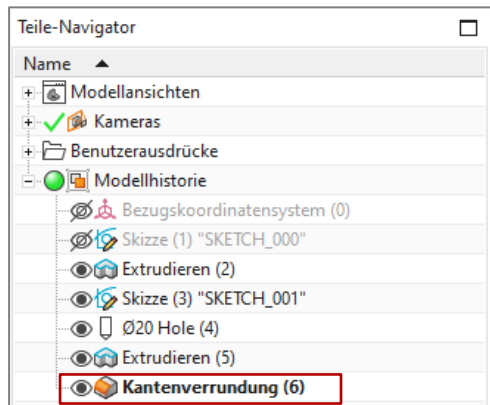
Teile-Navigator

Name ▲

Modellansichten

Kameras

Benutzerausdrücke

Modellhistorie

Bezugskoordinatensystem (0)

Skizze (1) "SKETCH_000"

Extrudieren (2)

Skizze (3) "SKETCH_001"

Ø20 Hole (4)

Extrudieren (5)

Kantenverrundung (6)